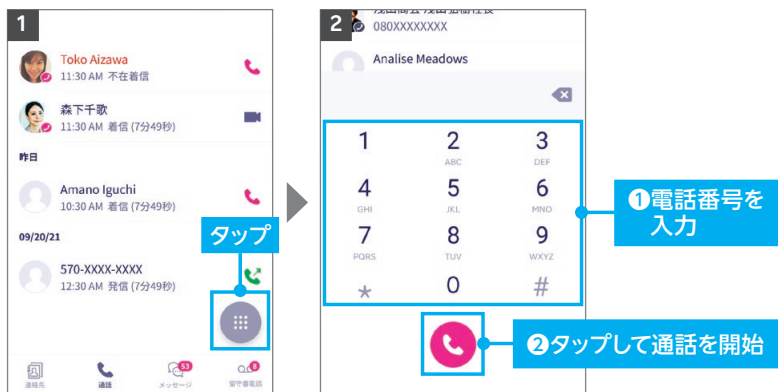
1

Toko Aizawa
11:30 AM 不在着信

森下千歌
11:30 AM 着信 (7分49秒)

昨日

Amano Iguchi
10:30 AM 着信 (7分49秒)

09/20/21

570-XXXX-XXXX
12:30 AM 発信 (7分49秒)

タップ

連絡先 通話 53 メッセージ 8 留守番電話

2

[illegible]
080XXXXXXXX

Analise Meadows

| 1 | 2 ABC | 3 DEF |
|---|---|---|
| 4 GHI | 5 JKL | 6 MNO |
| 7 PQRS | 8 TUV | 9 WXYZ |
| * | 0 | # |

❶電話番号を入力

❷タップして通話を開始